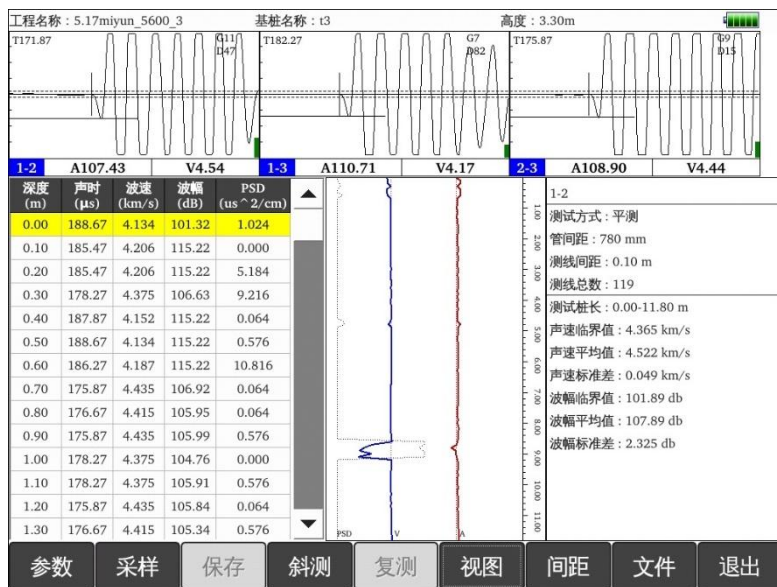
工程名称：5.17miyun_5600_3　　基桩名称：t3　　高度：3.30m

T171.87　G11 D47
T182.27　G7 D82
T175.87　G9 D15

1-2　A107.43　V4.54
1-3　A110.71　V4.17
2-3　A108.90　V4.44

| 深度 (m) | 声时 (μs) | 波速 (km/s) | 波幅 (dB) | PSD (us^2/cm) |
|---|---|---|---|---|
| 0.00 | 188.67 | 4.134 | 101.32 | 1.024 |
| 0.10 | 185.47 | 4.206 | 115.22 | 0.000 |
| 0.20 | 185.47 | 4.206 | 115.22 | 5.184 |
| 0.30 | 178.27 | 4.375 | 106.63 | 9.216 |
| 0.40 | 187.87 | 4.152 | 115.22 | 0.064 |
| 0.50 | 188.67 | 4.134 | 115.22 | 0.576 |
| 0.60 | 186.27 | 4.187 | 115.22 | 10.816 |
| 0.70 | 175.87 | 4.435 | 106.92 | 0.064 |
| 0.80 | 176.67 | 4.415 | 105.95 | 0.064 |
| 0.90 | 175.87 | 4.435 | 105.99 | 0.576 |
| 1.00 | 178.27 | 4.375 | 104.76 | 0.000 |
| 1.10 | 178.27 | 4.375 | 105.91 | 0.576 |
| 1.20 | 175.87 | 4.435 | 105.84 | 0.064 |
| 1.30 | 176.67 | 4.415 | 105.34 | 0.576 |

PSD　V　A

1.00 2.00 3.00 4.00 5.00 6.00 7.00 8.00 9.00 10.00 11.00

1-2
测试方式：平测
管间距：780 mm
测线间距：0.10 m
测线总数：119
测试桩长：0.00-11.80 m
声速临界值：4.365 km/s
声速平均值：4.522 km/s
声速标准差：0.049 km/s
波幅临界值：101.89 db
波幅平均值：107.89 db
波幅标准差：2.325 db

参数　采样　保存　斜测　复测　视图　间距　文件　退出